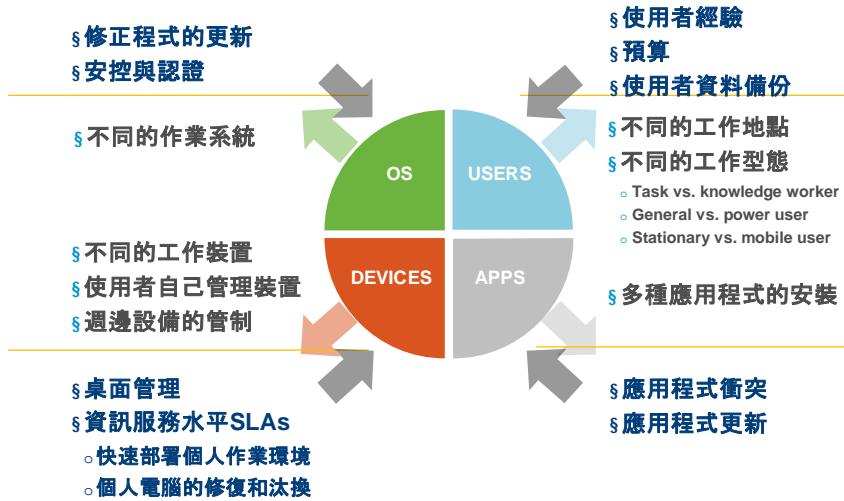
§修正程式的更新
§安控與認證

§不同的作業系統

§使用者經驗
§預算
§使用者資料備份

§不同的工作地點
§不同的工作型態
○ Task vs. knowledge worker
○ General vs. power user
○ Stationary vs. mobile user

OS

USERS

DEVICES

APPS

§不同的工作裝置
§使用者自己管理裝置
§週邊設備的管制

§多種應用程式的安裝

§桌面管理
§資訊服務水平SLAs
○快速部署個人作業環境
○個人電腦的修復和汰換

§應用程式衝突
§應用程式更新